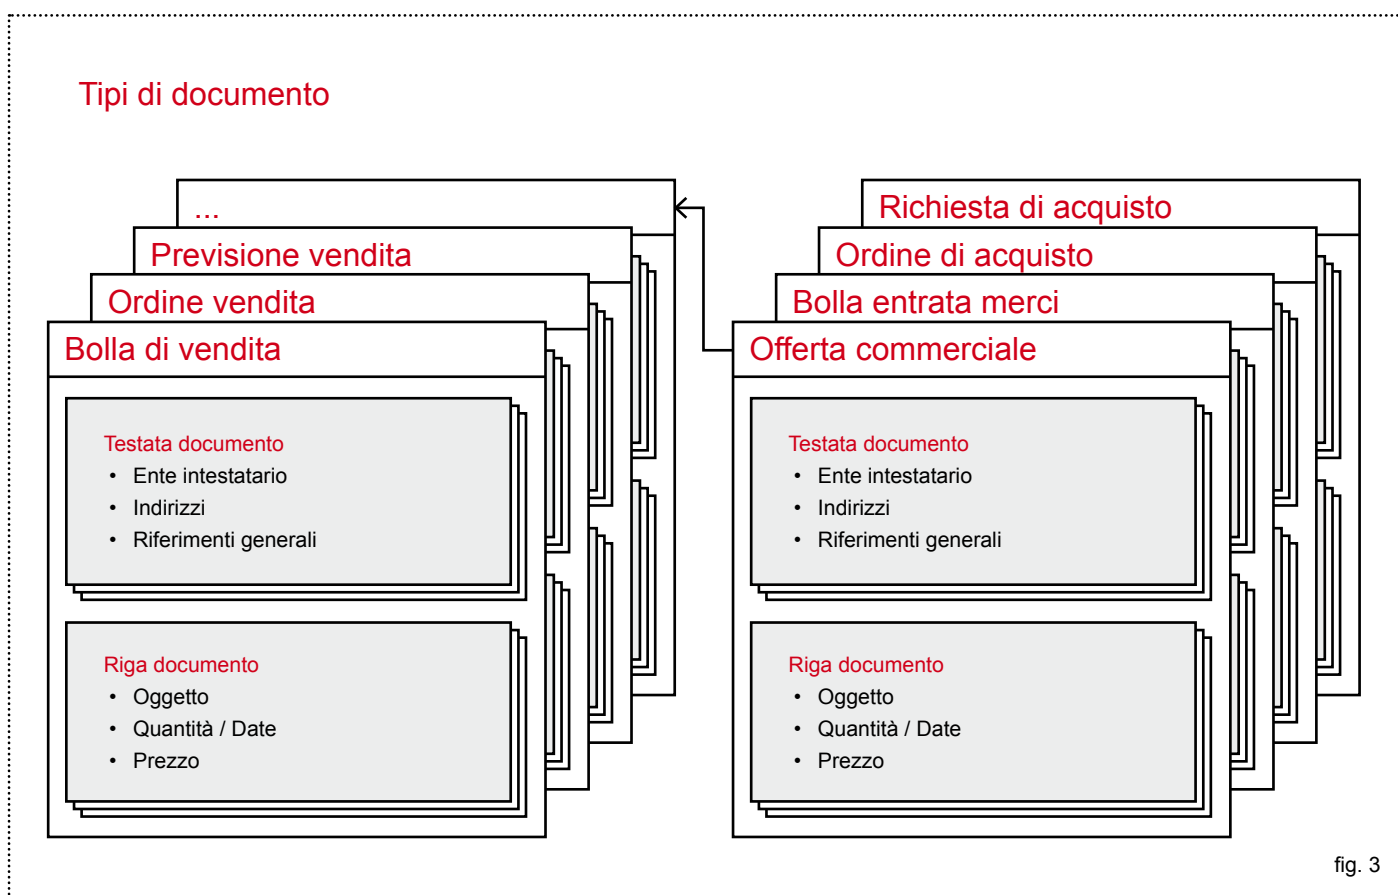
Tipi di documento

...

Previsione vendita

Ordine vendita

Bolla di vendita

Testata documento
• Ente intestatario
• Indirizzi
• Riferimenti generali

Riga documento
• Oggetto
• Quantità / Date
• Prezzo

Richiesta di acquisto

Ordine di acquisto

Bolla entrata merci

Offerta commerciale

Testata documento
• Ente intestatario
• Indirizzi
• Riferimenti generali

Riga documento
• Oggetto
• Quantità / Date
• Prezzo

fig. 3